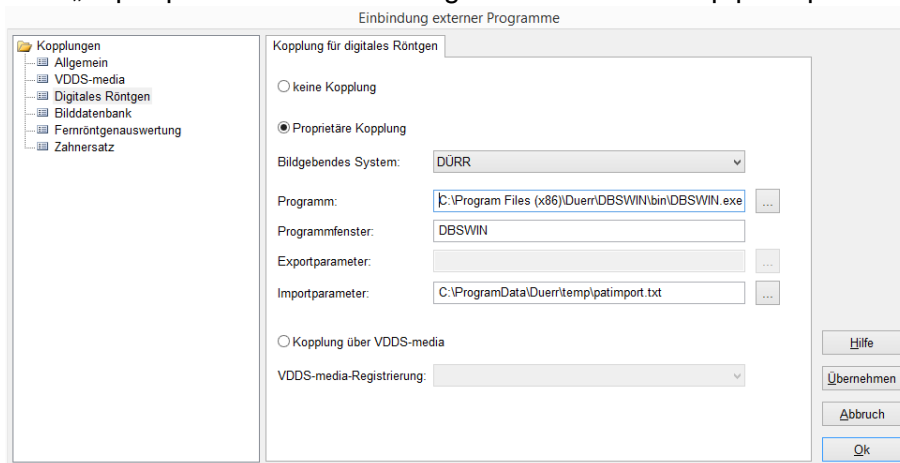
Einbindung externer Programme

Kopplungen
Allgemein
VDDS-media
Digitales Röntgen
Bilddatenbank
Fernröntgenauswertung
Zahnersatz

Kopplung für digitales Röntgen

keine Kopplung

Proprietäre Kopplung

Bildgebendes System: DÜRR

Programm: C:\Program Files (x86)\Duerr\DBSWIN\bin\DBSWIN.exe ...

Programmfenster: DBSWIN

Exportparameter: ...

Importparameter: C:\ProgramData\Duerr\temp\patimport.txt ...

Kopplung über VDDS-media

VDDS-media-Registrierung:

Hilfe
Übernehmen
Abbruch
Ok